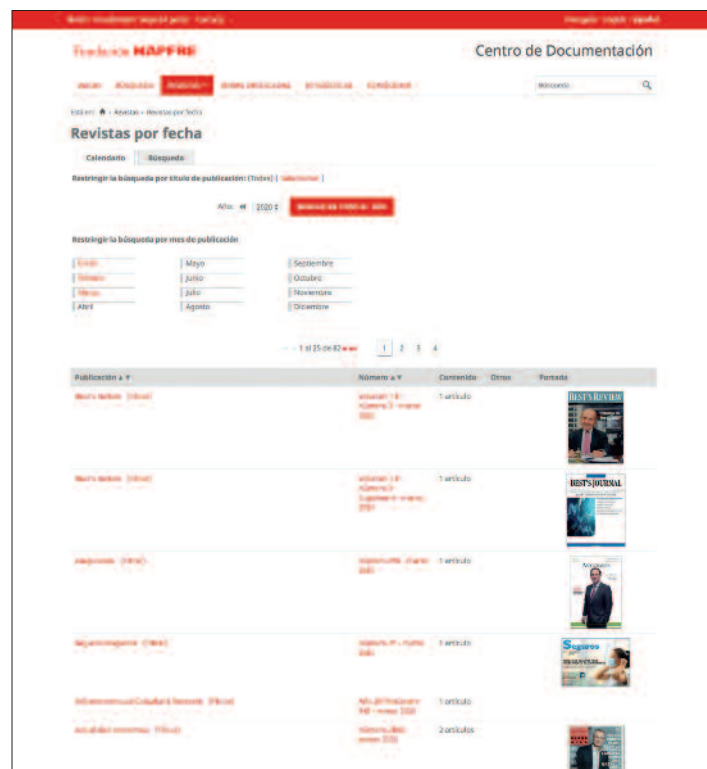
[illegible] English · Español

Fundación MAPFRE

Centro de Documentación

INICIO · BÚSQUEDA · REVISTAS · OBRAS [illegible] · ESTADÍSTICAS · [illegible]

Estás en: Revistas › Revistas por fecha

Revistas por fecha

Calendario · Búsqueda

Restringir la búsqueda por título de publicación: [Todos] [ Seleccionar ]

Año: 2020 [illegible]

Restringir la búsqueda por mes de publicación

| | | |
|---|---|---|
| Enero | Mayo | Septiembre |
| Febrero | Junio | Octubre |
| Marzo | Julio | Noviembre |
| Abril | Agosto | Diciembre |

1 al 25 de 82 1 2 3 4

| Publicación | Número | Contenido | Otros | Portada |
|---|---|---|---|---|
| Best's Review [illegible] | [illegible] | 1 artículo | | BEST'S REVIEW |
| Best's Review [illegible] | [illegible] | 1 artículo | | BEST'S JOURNAL |
| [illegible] | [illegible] | 1 artículo | | |
| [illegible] | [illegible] | 1 artículo | | Seguros |
| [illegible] | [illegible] | 1 artículo | | |
| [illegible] | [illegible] | 2 artículos | | |